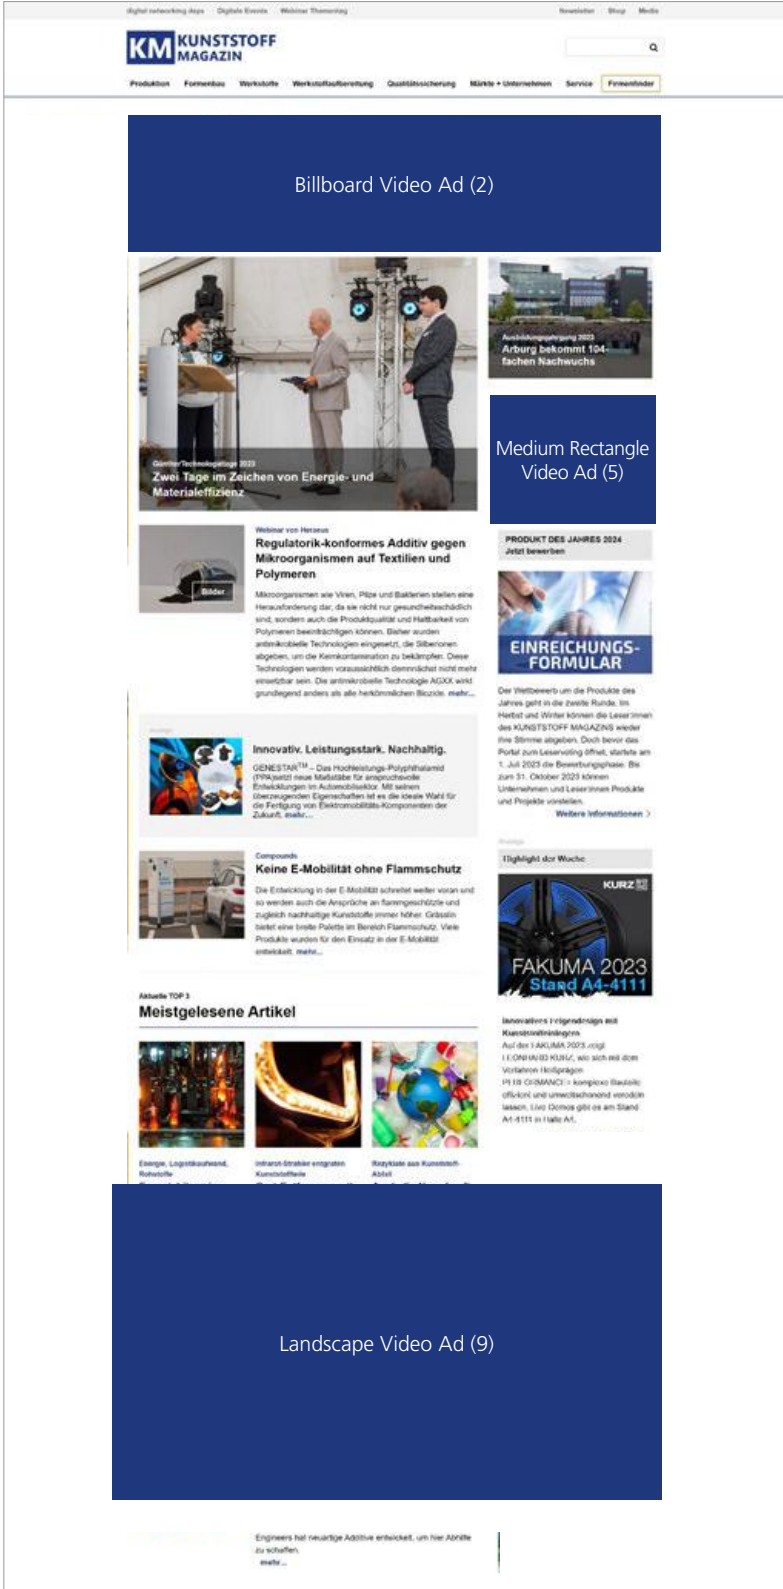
digital networking days Digitale Events Webinar Thementag Newsletter Shop Media

KM KUNSTSTOFF MAGAZIN

Produktion Formenbau Werkstoffe Werkstoffaufbereitung Qualitätssicherung Märkte + Unternehmen Service Firmenfinder

Billboard Video Ad (2)

Günther Technologietage 2023
Zwei Tage im Zeichen von Energie- und Materialeffizienz

Ausbildungsjahrgang 2023
Arburg bekommt 104-fachen Nachwuchs

Medium Rectangle Video Ad (5)

Webinar von Heraeus
Regulatorik-konformes Additiv gegen Mikroorganismen auf Textilien und Polymeren

Bilder

Mikroorganismen wie Viren, Pilze und Bakterien stellen eine Herausforderung dar, da sie nicht nur gesundheitsschädlich sind, sondern auch die Produktqualität und Haltbarkeit von Polymeren beeinträchtigen können. Bisher wurden antimikrobielle Technologien eingesetzt, die Silberionen abgeben, um die Keimkontamination zu bekämpfen. Diese Technologien werden voraussichtlich demnächst nicht mehr einsetzbar sein. Die antimikrobielle Technologie AGXX wirkt grundlegend anders als alle herkömmlichen Biozide. mehr...

PRODUKT DES JAHRES 2024
Jetzt bewerben

EINREICHUNGS-FORMULAR

Der Wettbewerb um die Produkte des Jahres geht in die zweite Runde. Im Herbst und Winter können die Leser:innen des KUNSTSTOFF MAGAZINS wieder ihre Stimme abgeben. Doch bevor das Portal zum Leservoting öffnet, startete am 1. Juli 2023 die Bewerbungsphase. Bis zum 31. Oktober 2023 können Unternehmen und Leser:innen Produkte und Projekte vorstellen.
Weitere Informationen

Anzeige
Innovativ. Leistungsstark. Nachhaltig.
GENESTAR™ – Das Hochleistungs-Polyphthalamid (PPA)setzt neue Maßstäbe für anspruchsvolle Entwicklungen im Automobilsektor. Mit seinen überzeugenden Eigenschaften ist es die ideale Wahl für die Fertigung von Elektromobilitäts-Komponenten der Zukunft. mehr...

Anzeige
Highlight der Woche

KURZ
FAKUMA 2023
Stand A4-4111

Compounds
Keine E-Mobilität ohne Flammschutz
Die Entwicklung in der E-Mobilität schreitet weiter voran und so werden auch die Ansprüche an flammgeschützte und zugleich nachhaltige Kunststoffe immer höher. Grässlin bietet eine breite Palette im Bereich Flammschutz. Viele Produkte wurden für den Einsatz in der E-Mobilität entwickelt. mehr...

Innovatives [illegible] mit Kunststoffeinlegern
Auf der FAKUMA 2023 zeigt LEONHARD KURZ, wie sich mit dem Verfahren Heißprägen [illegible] komplexe Bauteile effizient und umweltschonend veredeln lassen. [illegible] gibt es am Stand A4-4111 in Halle A4.

Aktuelle TOP 3
Meistgelesene Artikel

Energie, Logistikaufwand, Rohstoffe
Infrarot-Strahler entgraten Kunststoffteile
Rezyklate aus Kunststoff-Abfall

Landscape Video Ad (9)

Engineers hat neuartige Additive entwickelt, um hier Abhilfe zu schaffen.
mehr...